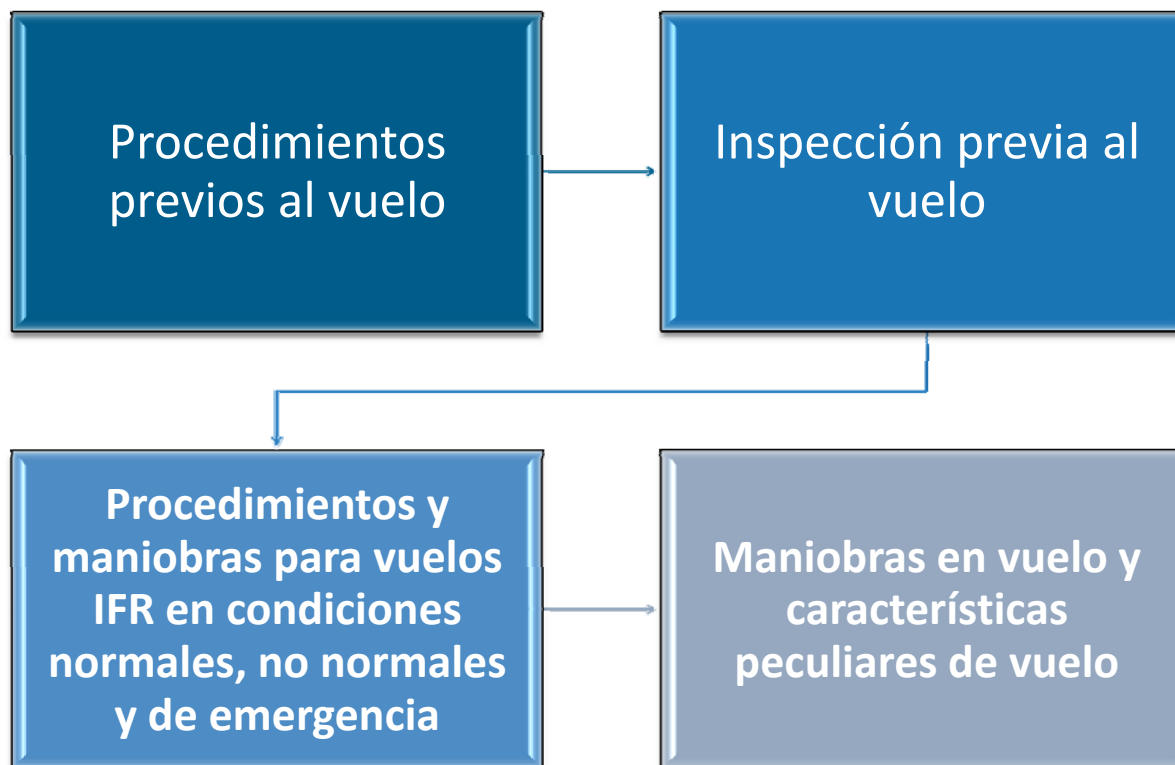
Procedimientos previos al vuelo

Inspección previa al vuelo

Procedimientos y maniobras para vuelos IFR en condiciones normales, no normales y de emergencia

Maniobras en vuelo y características peculiares de vuelo